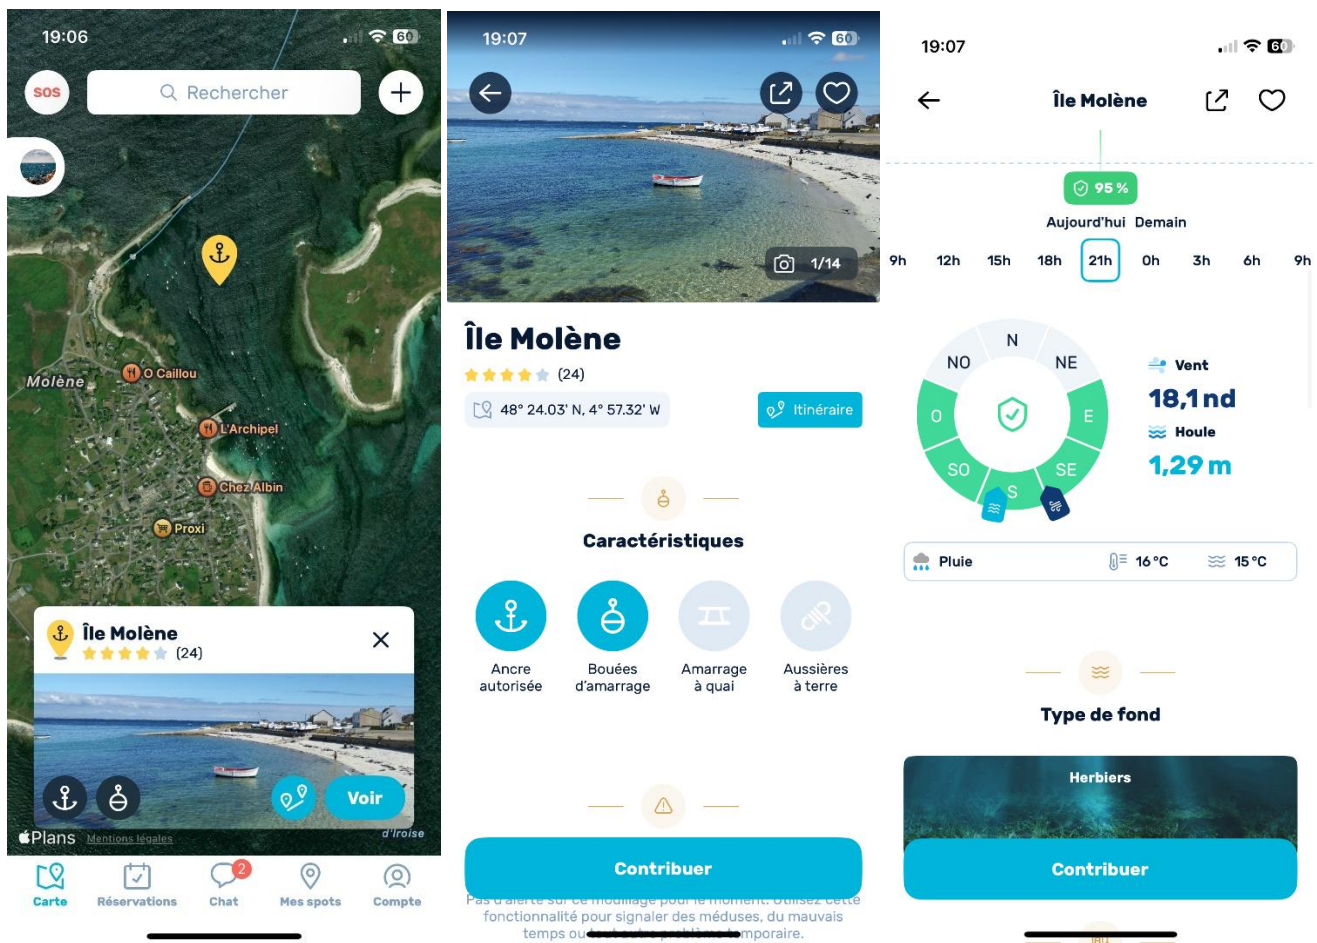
19:06

60

SOS

Rechercher

Molène

O Caillou

L'Archipel

Chez Albin

Proxi

Île Molène

(24)

Voir

Plans Mentions légales

d'Iroise

Carte

Réservations

2

Chat

Mes spots

Compte

19:07

60

1/14

Île Molène

(24)

48° 24.03' N, 4° 57.32' W

Itinéraire

Caractéristiques

Ancre autorisée

Bouées d'amarrage

Amarrage à quai

Aussières à terre

Contribuer

Pas d'alerte sur ce mouillage pour le moment. Utilisez cette fonctionnalité pour signaler des méduses, du mauvais temps ou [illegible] temporaire.

19:07

60

Île Molène

95 %

Aujourd'hui Demain

9h 12h 15h 18h 21h 0h 3h 6h 9h

N

NE

E

SE

S

SO

O

NO

Vent

18,1 nd

Houle

1,29 m

Pluie

16 °C

15 °C

Type de fond

Herbiers

Contribuer